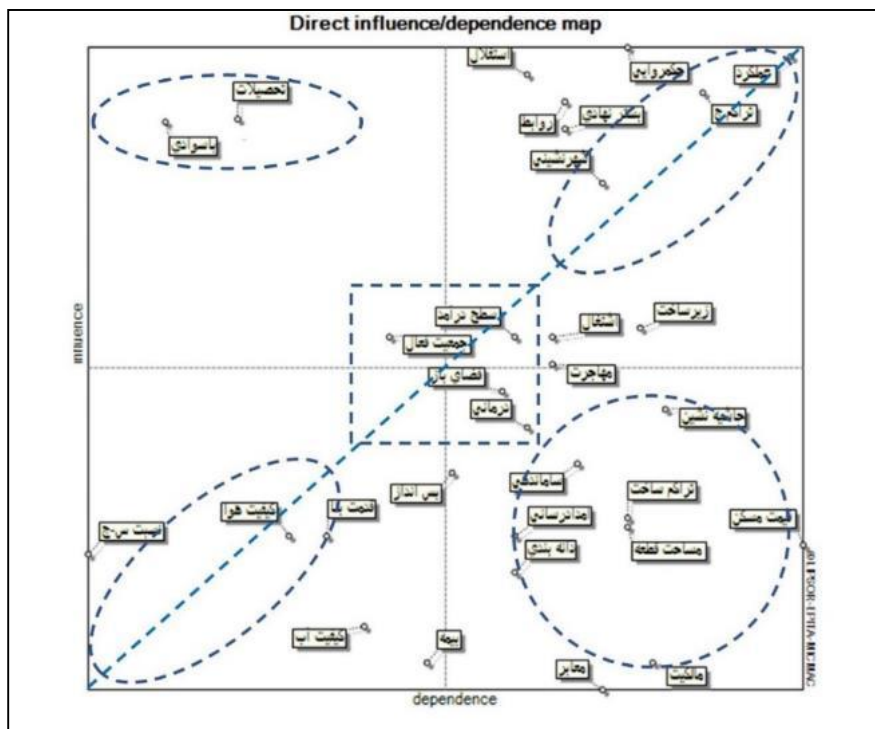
Direct influence/dependence map

استقلال
جغرافیایی
عملکرد
تراکم
تحصیلات
باسوادی
روابط
تفکر نهادی
شهرنشینی

influence

سطح درآمد
جمعیت فعال
اشتغال
زیرساخت
فضای باز
مهاجرت
ترمالی
جابجه نشین
ساماندهی
پس انداز
تراکم ساخت
کیفیت هوا
امنیت
مدارس
قیمت مسکن
امنیت مرج
دانه بندی
مساحت قطعه
کیفیت آب
بیمه
معابر
مالکیت

dependence

© LIPSOR-EPITA-MICMAC